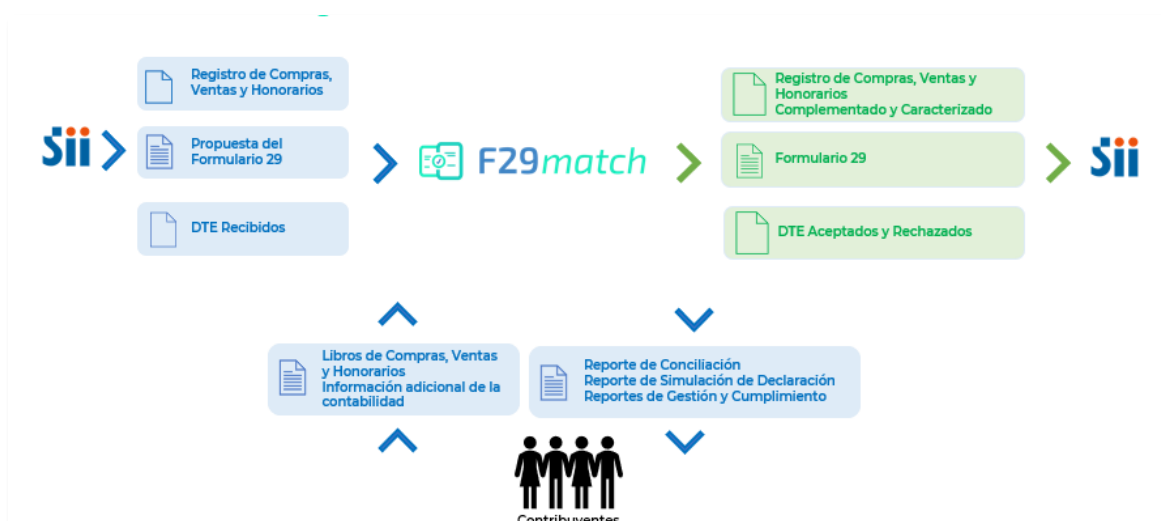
Sii

Registro de Compras, Ventas y Honorarios

Propuesta del Formulario 29

DTE Recibidos

F29match

Registro de Compras, Ventas y Honorarios Complementado y Caracterizado

Formulario 29

DTE Aceptados y Rechazados

Sii

Libros de Compras, Ventas y Honorarios
Información adicional de la contabilidad

Reporte de Conciliación
Reporte de Simulación de Declaración
Reportes de Gestión y Cumplimiento

Contribuyentes